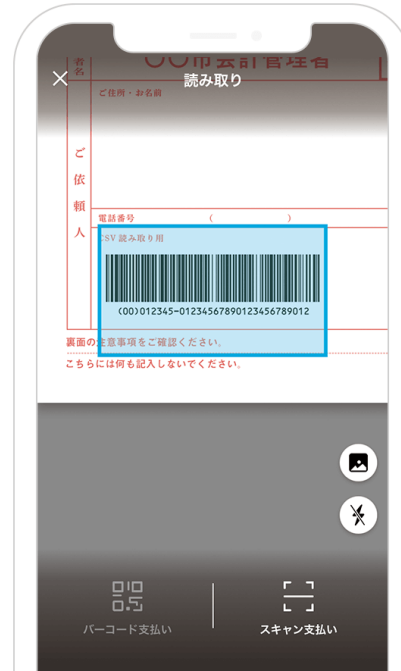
者名 〇〇市会計管理者

×
読み取り

ご住所・お名前

ご依頼人

電話番号 ( )

CSV 読み取り用

(00)012345-01234567890123456789012

裏面の注意事項をご確認ください。

こちらには何も記入しないでください。

バーコード支払い

スキャン支払い